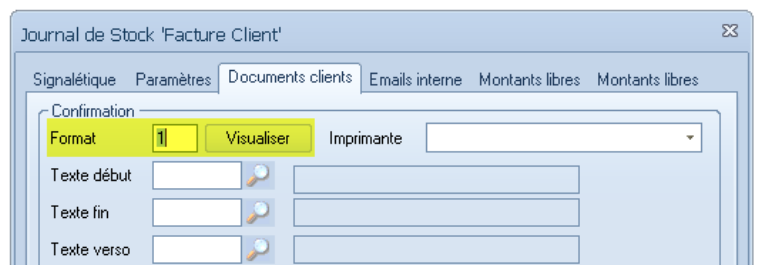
Journal de Stock 'Facture Client'

Signalétique Paramètres Documents clients Emails interne Montants libres Montants libres

Confirmation

Format 1 Visualiser Imprimante

Texte début

Texte fin

Texte verso